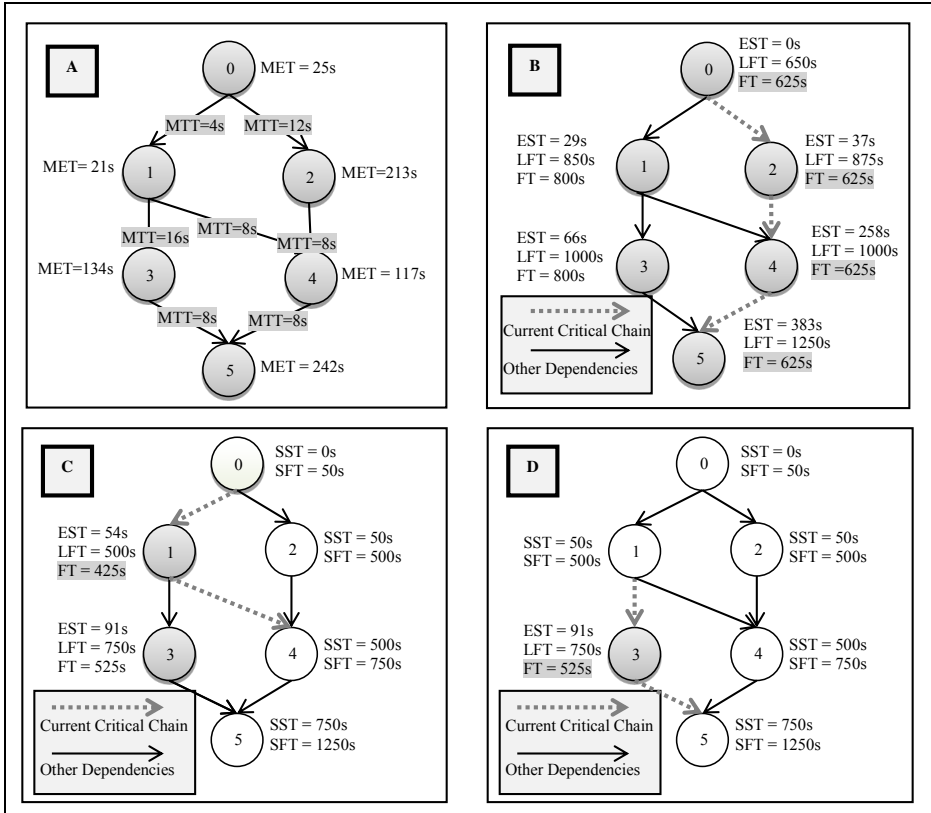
A

0 MET = 25s

MTT=4s
MTT=12s

MET= 21s 1

2 MET=213s

MTT=16s
MTT=8s
MTT=8s

MET=134s 3

4 MET = 117s

MTT=8s
MTT=8s

5 MET = 242s

B

0
EST = 0s
LFT = 650s
FT = 625s

EST = 29s
LFT = 850s
FT = 800s
1

2
EST = 37s
LFT = 875s
FT = 625s

EST = 66s
LFT = 1000s
FT = 800s
3

4
EST = 258s
LFT = 1000s
FT =625s

Current Critical Chain
Other Dependencies

5
EST = 383s
LFT = 1250s
FT = 625s

C

0
SST = 0s
SFT = 50s

EST = 54s
LFT = 500s
FT = 425s
1

2
SST = 50s
SFT = 500s

EST = 91s
LFT = 750s
FT = 525s
3

4
SST = 500s
SFT = 750s

Current Critical Chain
Other Dependencies

5
SST = 750s
SFT = 1250s

D

0
SST = 0s
SFT = 50s

SST = 50s
SFT = 500s
1

2
SST = 50s
SFT = 500s

EST = 91s
LFT = 750s
FT = 525s
3

4
SST = 500s
SFT = 750s

Current Critical Chain
Other Dependencies

5
SST = 750s
SFT = 1250s